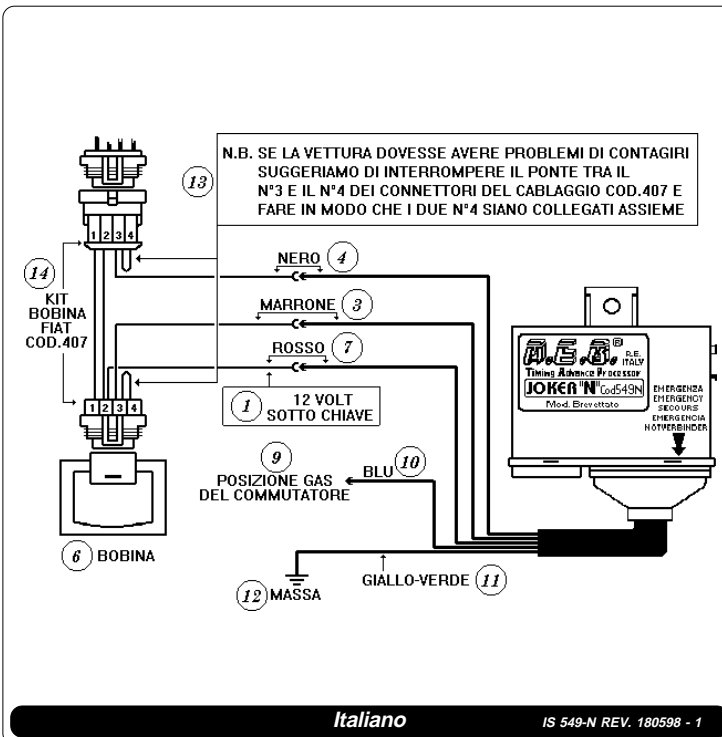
N.B. SE LA VETTURA DOVESSE AVERE PROBLEMI DI CONTAGIRI SUGGERIAMO DI INTERROMPERE IL PONTE TRA IL N°3 E IL N°4 DEI CONNETTORI DEL CABLAGGIO COD.407 E FARE IN MODO CHE I DUE N°4 SIANO COLLEGATI ASSIEME

13

1 2 3 4

14 KIT BOBINA FIAT COD.407

NERO 4

MARRONE 3

ROSSO 7

1 12 VOLT SOTTO CHIAVE

1 2 3 4

6 BOBINA

9 POSIZIONE GAS DEL COMMUTATORE

BLU 10

12 MASSA

GIALLO-VERDE 11

A.E.B.® R.E. ITALY
Timing Advance Processor
JOKER "N" Cod549N
Mod. Brevettato

EMERGENZA
EMERGENCY
SECOURS
EMERGENCIA
NOTVERBINDER

Italiano

IS 549-N REV. 180598 - 1